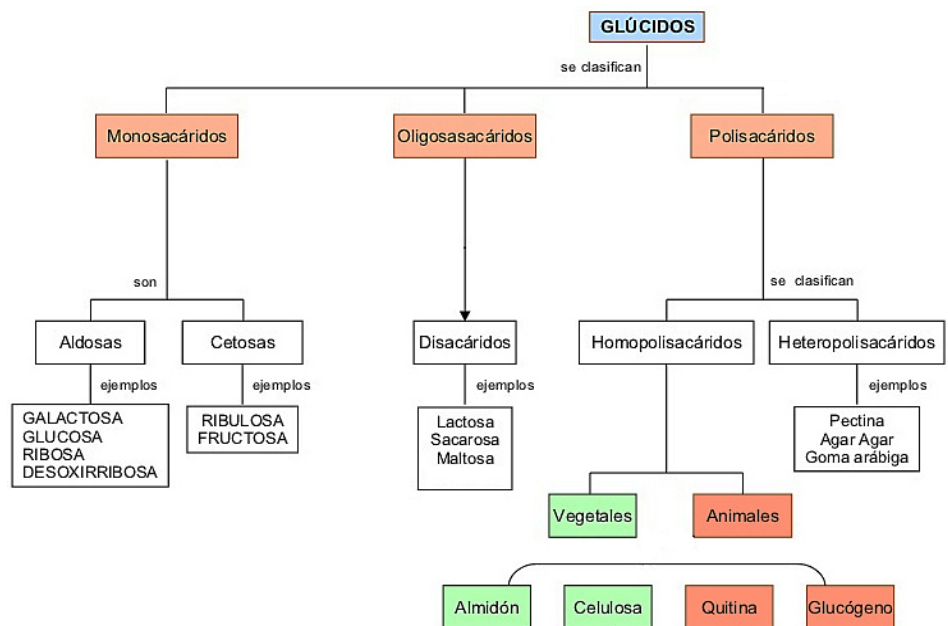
GLÚCIDOS

se clasifican

Monosacáridos

Oligosasacáridos

Polisacáridos

son

Aldosas

Cetosas

ejemplos

GALACTOSA
GLUCOSA
RIBOSA
DESOXIRRIBOSA

ejemplos

RIBULOSA
FRUCTOSA

Disacáridos

ejemplos

Lactosa
Sacarosa
Maltosa

se clasifican

Homopolisacáridos

Heteropolisacáridos

ejemplos

Pectina
Agar Agar
Goma arábiga

Vegetales

Animales

Almidón

Celulosa

Quitina

Glucógeno